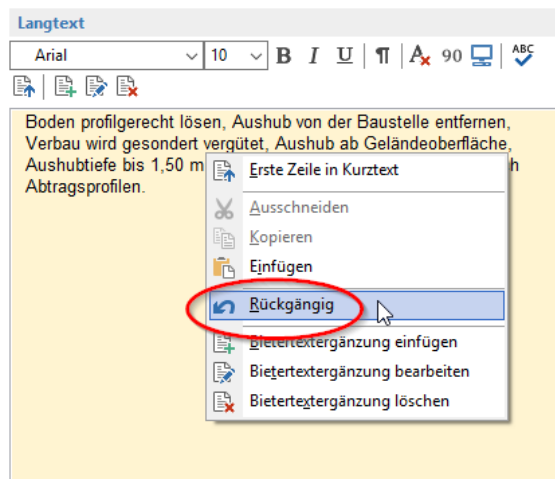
Langtext

Arial 10 B I U ¶ 90 ABC

Boden profilgerecht lösen, Aushub von der Baustelle entfernen, Verbau wird gesondert vergütet, Aushub ab Geländeoberfläche, Aushubtiefe bis 1,50 m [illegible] h Abtragsprofilen.

Erste Zeile in Kurztext
Ausschneiden
Kopieren
Einfügen
Rückgängig
Bietertextergänzung einfügen
Bietertextergänzung bearbeiten
Bietertextergänzung löschen